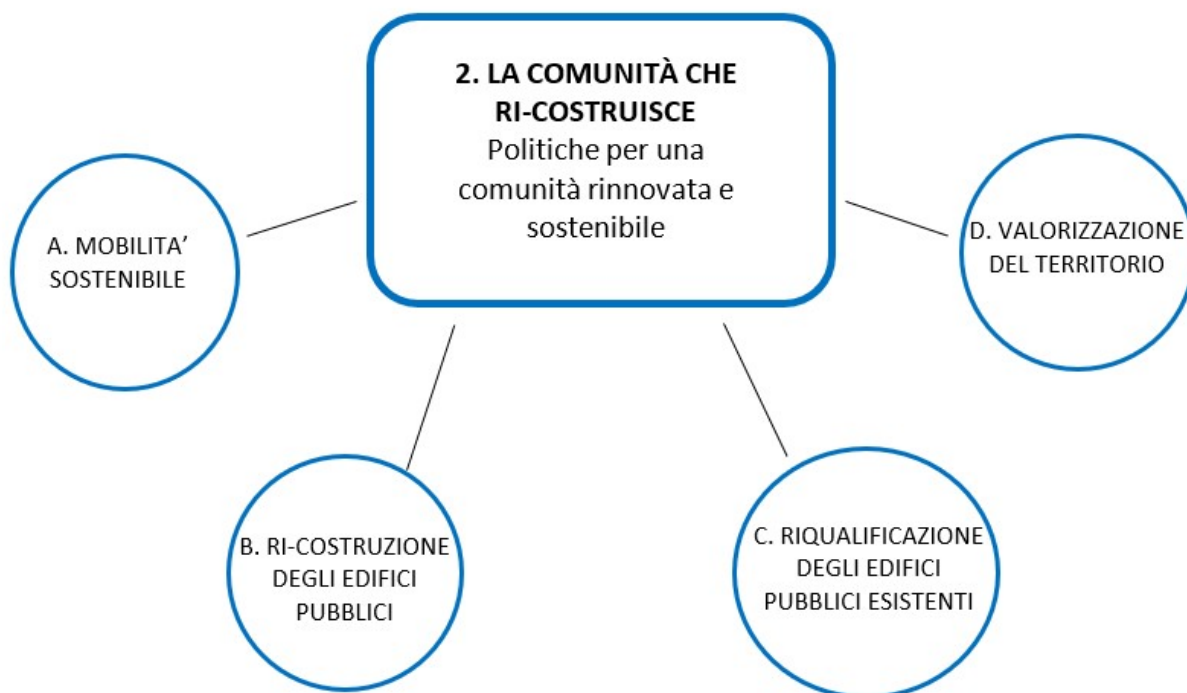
2. LA COMUNITÀ CHE RI-COSTRUISCE
Politiche per una comunità rinnovata e sostenibile

A. MOBILITA' SOSTENIBILE

D. VALORIZZAZIONE DEL TERRITORIO

B. RI-COSTRUZIONE DEGLI EDIFICI PUBBLICI

C. RIQUALIFICAZIONE DEGLI EDIFICI PUBBLICI ESISTENTI